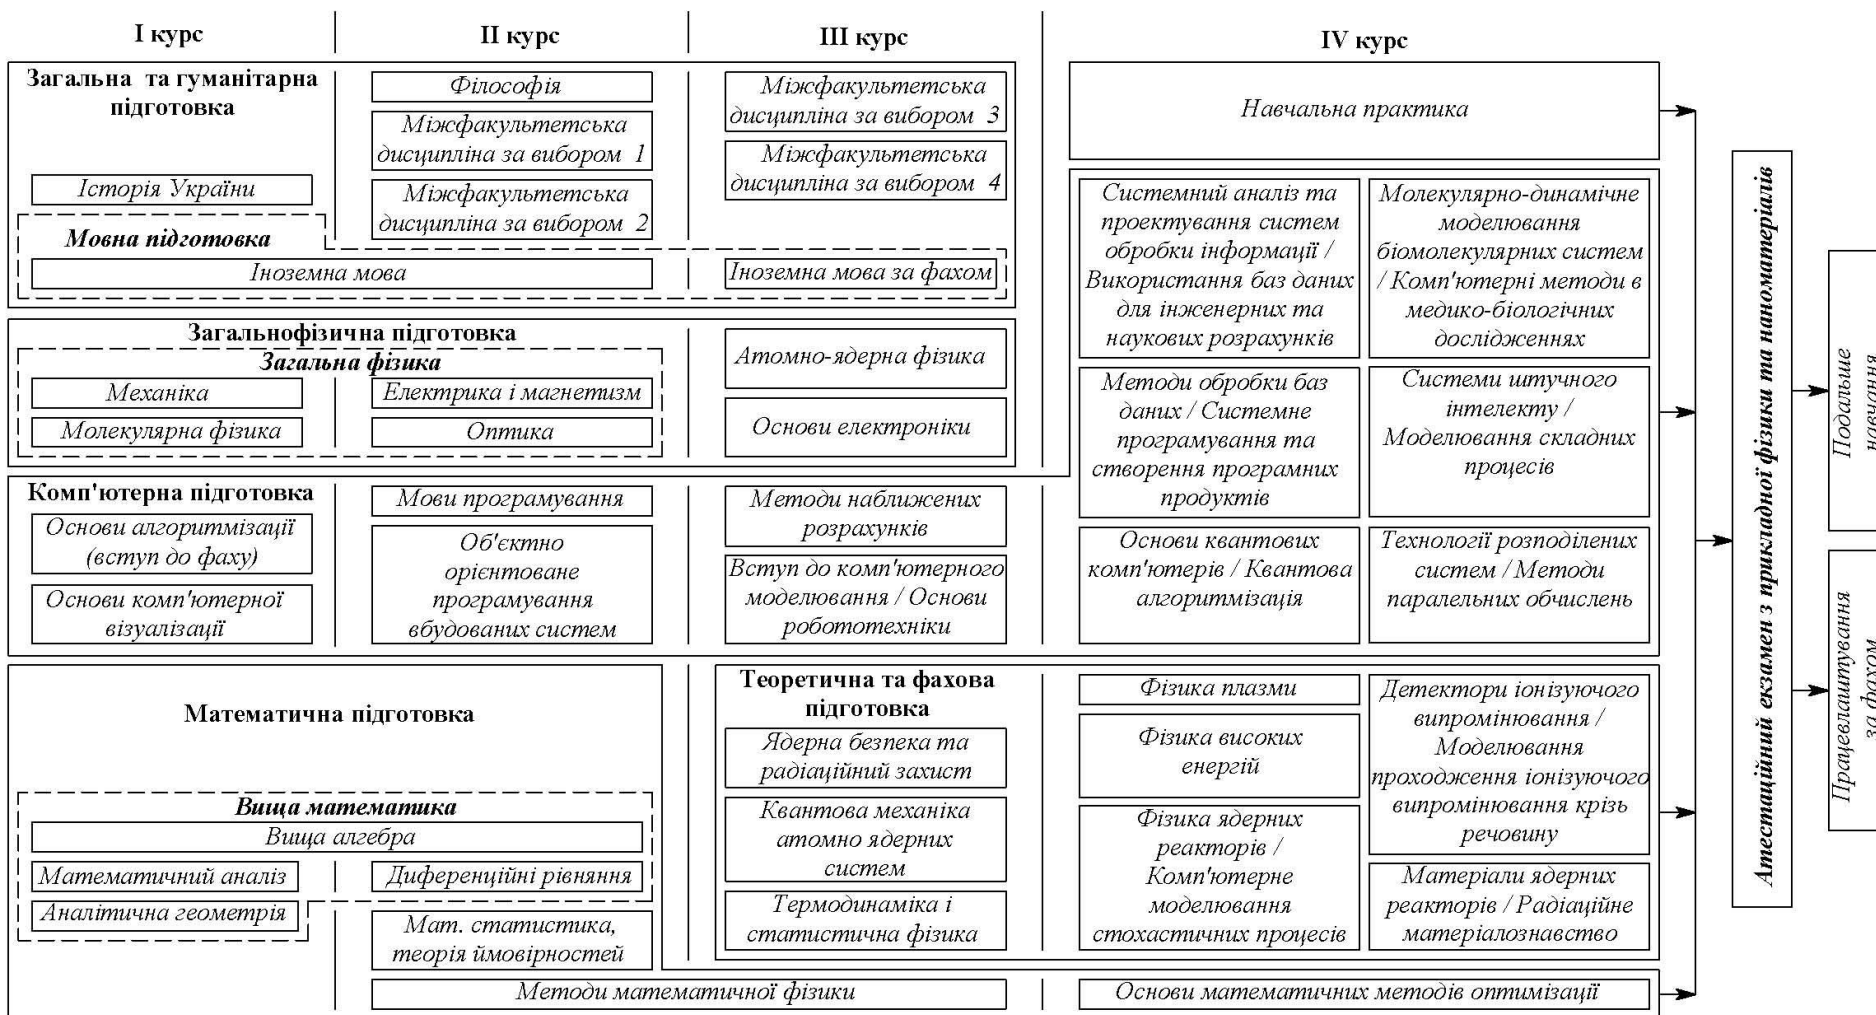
I курс

II курс

III курс

IV курс

Загальна та гуманітарна підготовка

Філософія

Міжфакультетська дисципліна за вибором 1

Міжфакультетська дисципліна за вибором 2

Міжфакультетська дисципліна за вибором 3

Міжфакультетська дисципліна за вибором 4

Історія України

Мовна підготовка

Іноземна мова

Іноземна мова за фахом

Навчальна практика

Системний аналіз та проектування систем обробки інформації / Використання баз даних для інженерних та наукових розрахунків

Молекулярно-динамічне моделювання біомолекулярних систем / Комп'ютерні методи в медико-біологічних дослідженнях

Загальнофізична підготовка

Загальна фізика

Механіка

Електрика і магнетизм

Молекулярна фізика

Оптика

Атомно-ядерна фізика

Основи електроніки

Методи обробки баз даних / Системне програмування та створення програмних продуктів

Системи штучного інтелекту / Моделювання складних процесів

Комп'ютерна підготовка

Основи алгоритмізації (вступ до фаху)

Основи комп'ютерної візуалізації

Мови програмування

Об'єктно орієнтоване програмування вбудованих систем

Методи наближених розрахунків

Вступ до комп'ютерного моделювання / Основи робототехніки

Основи квантових комп'ютерів / Квантова алгоритмізація

Технології розподілених систем / Методи паралельних обчислень

Математична підготовка

Вища математика

Вища алгебра

Математичний аналіз

Диференційні рівняння

Аналітична геометрія

Мат. статистика, теорія ймовірностей

Теоретична та фахова підготовка

Ядерна безпека та радіаційний захист

Квантова механіка атомно ядерних систем

Термодинаміка і статистична фізика

Фізика плазми

Фізика високих енергій

Фізика ядерних реакторів / Комп'ютерне моделювання стохастичних процесів

Детектори іонізуючого випромінювання / Моделювання проходження іонізуючого випромінювання крізь речовину

Матеріали ядерних реакторів / Радіаційне матеріалознавство

Методи математичної фізики

Основи математичних методів оптимізації

Атестаційний екзамен з прикладної фізики та наноматеріалів

Подальше навчання

Працевлаштування за фахом